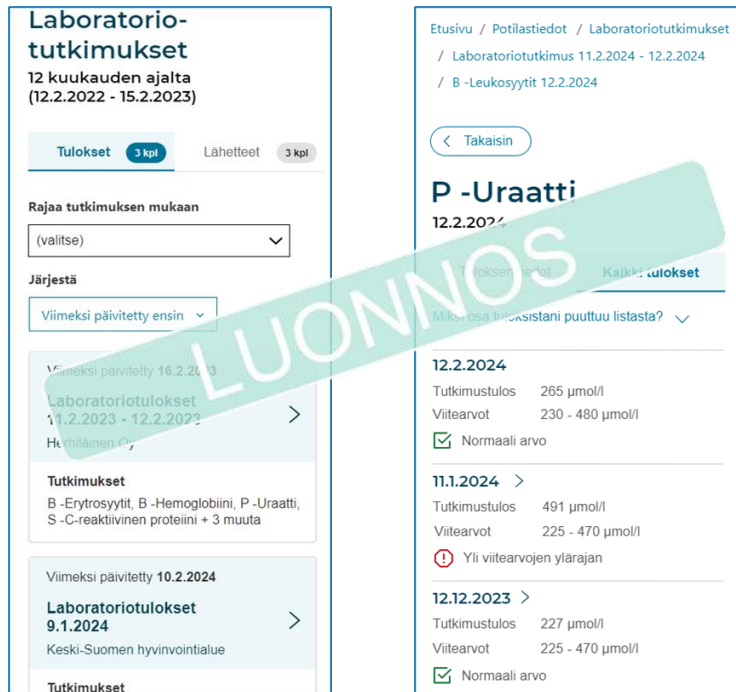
Laboratoriotutkimukset
12 kuukauden ajalta
(12.2.2022 - 15.2.2023)

Tulokset 3 kpl
Lähetteet 3 kpl

Rajaa tutkimuksen mukaan
(valitse)

Järjestä
Viimeksi päivitetty ensin

Viimeksi päivitetty 16.2.2023
Laboratoriotulokset
11.2.2023 - 12.2.2023
Hehilainen Oy

Tutkimukset
B -Erytrosyytit, B -Hemoglobiini, P -Uraatti, S -C-reaktiivinen proteiini + 3 muuta

Viimeksi päivitetty 10.2.2024
Laboratoriotulokset
9.1.2024
Keski-Suomen hyvinvointialue

Tutkimukset

Etusivu / Potilastiedot / Laboratoriotutkimukset / Laboratoriotutkimus 11.2.2024 - 12.2.2024 / B -Leukosyytit 12.2.2024

Takaisin

P -Uraatti
12.2.2024

Tuloksen tiedot
Kaikki tulokset

Miksi osa tuloksistani puuttuu listasta?

12.2.2024
Tutkimustulos 265 µmol/l
Viitearvot 230 - 480 µmol/l
Normaali arvo

11.1.2024
Tutkimustulos 491 µmol/l
Viitearvot 225 - 470 µmol/l
Yli viitearvojen ylärajan

12.12.2023
Tutkimustulos 227 µmol/l
Viitearvot 225 - 470 µmol/l
Normaali arvo

LUONNOS